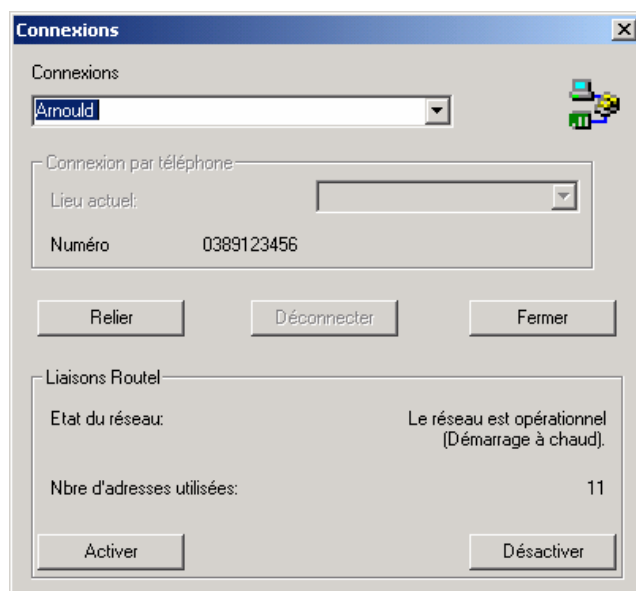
Connexions

Connexions

Arnould

Connexion par téléphone

Lieu actuel:

Numéro 0389123456

Relier

Déconnecter

Fermer

Liaisons Routel

Etat du réseau:

Le réseau est opérationnel (Démarrage à chaud).

Nbre d'adresses utilisées:

11

Activer

Désactiver